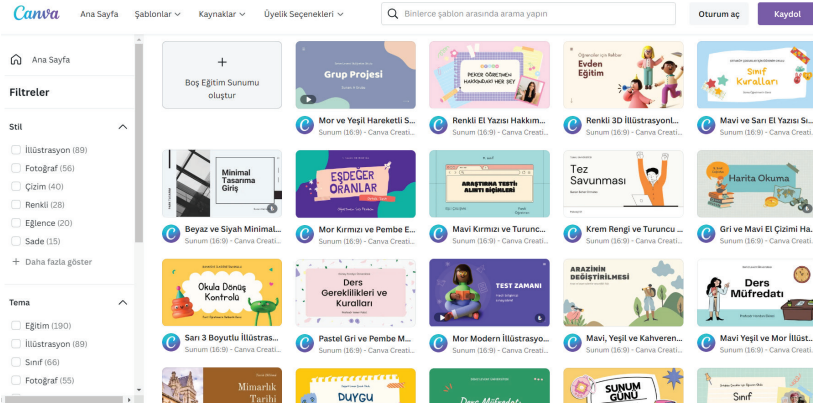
Canva Ana Sayfa Şablonlar Kaynaklar Üyelik Seçenekleri Binlerce şablon arasında arama yapın Oturum aç Kaydol

Ana Sayfa

Filtreler

Stil
İllüstrasyon (89)
Fotoğraf (56)
Çizim (40)
Renkli (28)
Eğlence (20)
Sade (15)
+ Daha fazla göster

Tema
Eğitim (190)
İllüstrasyon (89)
Sınıf (66)
Fotoğraf (55)

+
Boş Eğitim Sunumu oluştur

Grup Projesi
Mor ve Yeşil Hareketli S...
Sunum (16:9) - Canva Creati...

PEKER ÖĞRETMEN HAKKINDAKİ HER ŞEY
Renkli El Yazısı Hakkım...
Sunum (16:9) - Canva Creati...

Evden Eğitim
Renkli 3D İllüstrasyonl...
Sunum (16:9) - Canva Creati...

Sınıf Kuralları
Mavi ve Sarı El Yazısı S...
Sunum (16:9) - Canva Creati...

Minimal Tasarıma Giriş
Beyaz ve Siyah Minimal...
Sunum (16:9) - Canva Creati...

EŞDEĞER ORANLAR
Mor Kırmızı ve Pembe E...
Sunum (16:9) - Canva Creati...

ARAŞTIRMA TESTİ ALINTI BİÇİMLERİ
Mavi Kırmızı ve Turunc...
Sunum (16:9) - Canva Creati...

Tez Savunması
Krem Rengi ve Turuncu ...
Sunum (16:9) - Canva Creati...

Harita Okuma
Gri ve Mavi El Çizimi Ha...
Sunum (16:9) - Canva Creati...

Okula Dönüş Kontrolü
Sarı 3 Boyutlu İllüstras...
Sunum (16:9) - Canva Creati...

Ders Gereklilikleri ve Kuralları
Pastel Gri ve Pembe M...
Sunum (16:9) - Canva Creati...

TEST ZAMANI
Mor Modern İllüstrasyo...
Sunum (16:9) - Canva Creati...

ARAZİNİN DEĞİŞTİRİLMESİ
Mavi, Yeşil ve Kahveren...
Sunum (16:9) - Canva Creati...

Ders Müfredatı
Mavi Yeşil ve Mor İllüst...
Sunum (16:9) - Canva Creati...

Mimarlık Tarihi
DUYGU
SUNUM GÜNÜ